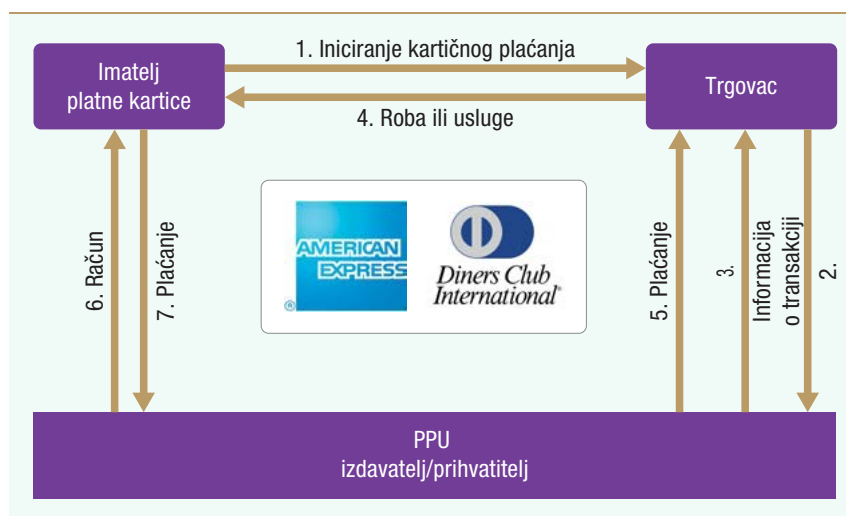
Imatelj platne kartice

1. Iniciranje kartičnog plaćanja

Trgovac

4. Roba ili usluge

6. Račun

7. Plaćanje

AMERICAN EXPRESS

Diners Club International

5. Plaćanje

3.

Informacija o transakciji

2.

PPU
izdavatelj/prihvatitelj